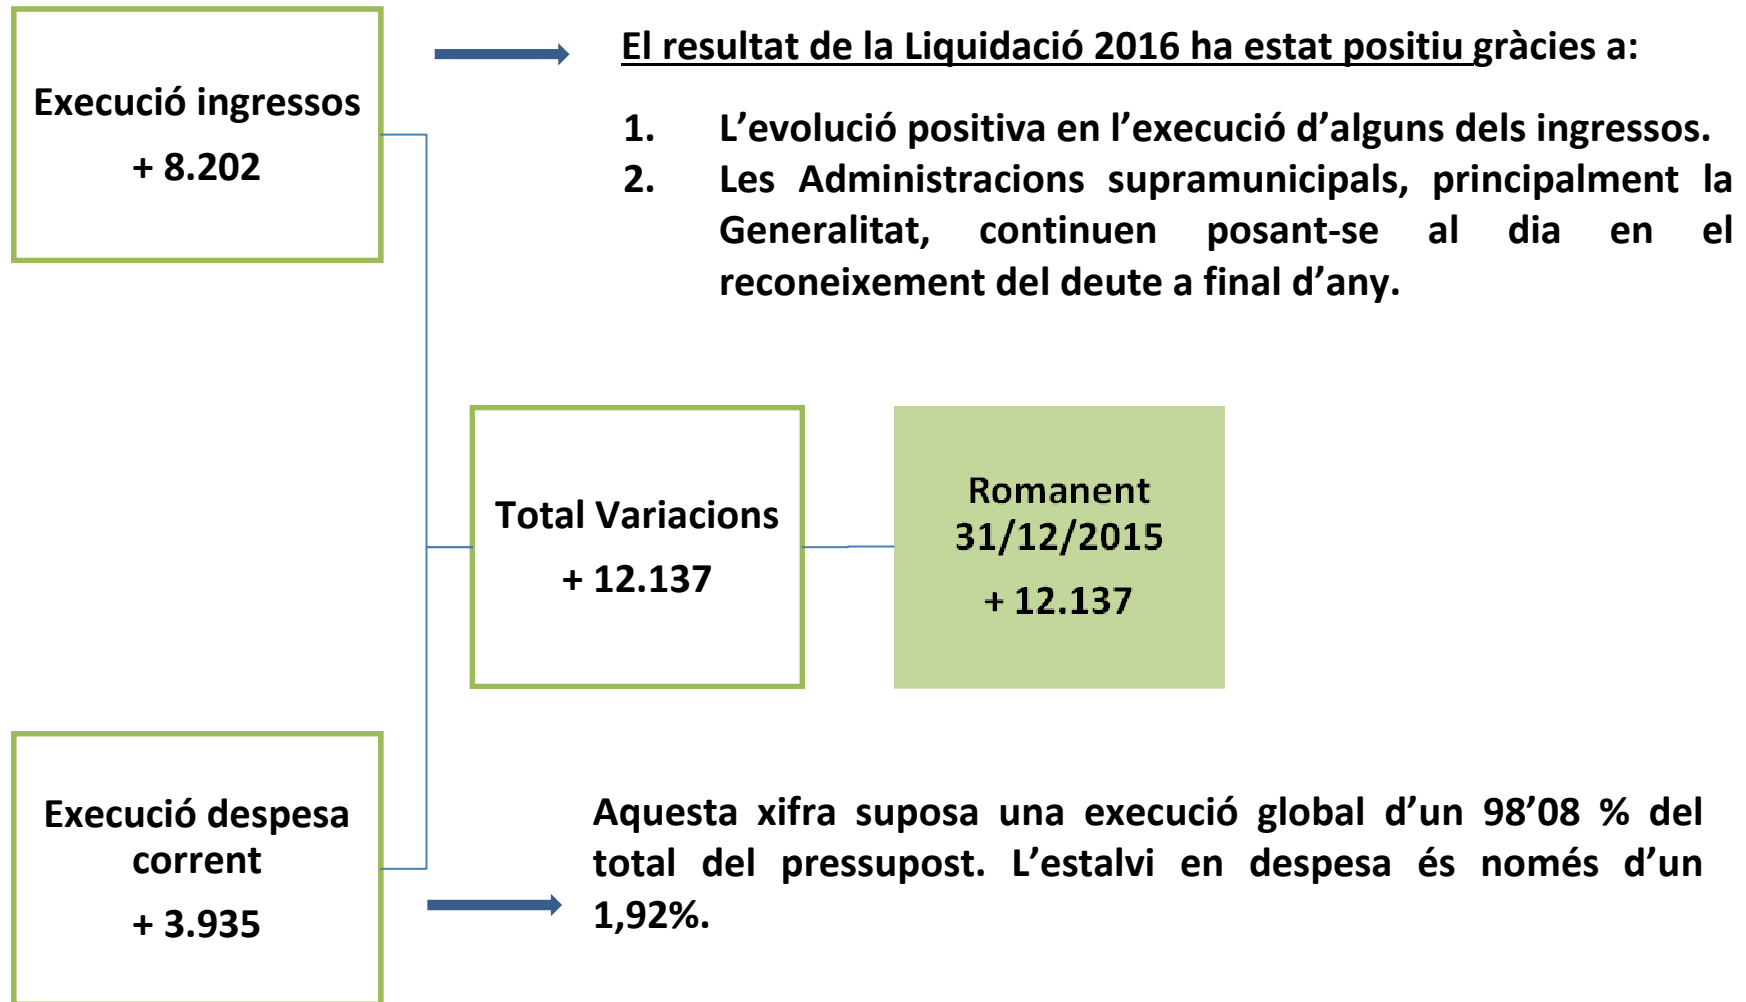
Execució ingressos
+ 8.202

El resultat de la Liquidació 2016 ha estat positiu gràcies a:

1. L'evolució positiva en l'execució d'alguns dels ingressos.
2. Les Administracions supramunicipals, principalment la Generalitat, continuen posant-se al dia en el reconeixement del deute a final d'any.

Total Variacions
+ 12.137

Romanent
31/12/2015
+ 12.137

Execució despesa corrent
+ 3.935

Aquesta xifra suposa una execució global d'un 98'08 % del total del pressupost. L'estalvi en despesa és només d'un 1,92%.